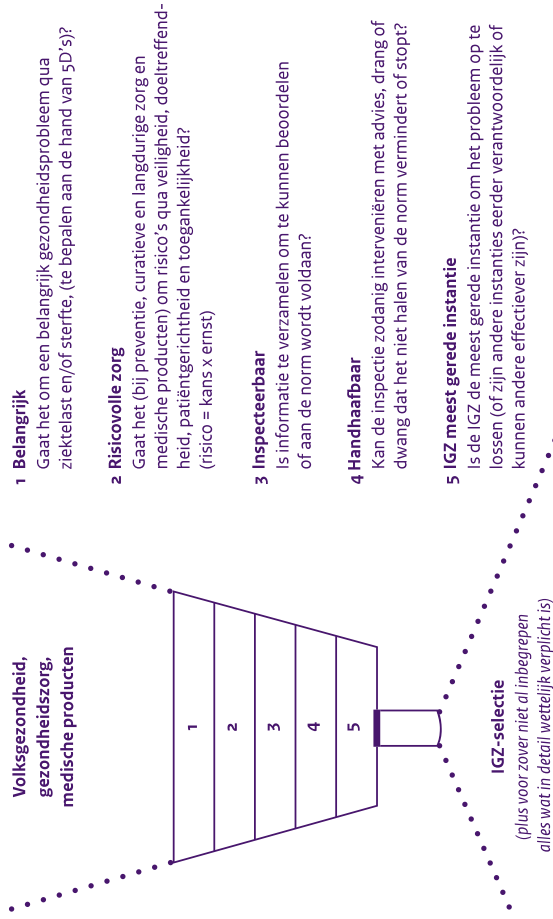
Volksgezondheid, gezondheidszorg, medische producten

1
2
3
4
5

IGZ-selectie
(plus voor zover niet al inbegrepen alles wat in detail wettelijk verplicht is)

1 Belangrijk
Gaat het om een belangrijk gezondheidsprobleem qua ziektelast en/of sterfte, (te bepalen aan de hand van 5D's)?

2 Risicovolle zorg
Gaat het (bij preventie, curatieve en langdurige zorg en medische producten) om risico's qua veiligheid, doeltreffendheid, patiëntgerichtheid en toegankelijkheid?
(risico = kans x ernst)

3 Inspecteerbaar
Is informatie te verzamelen om te kunnen beoordelen of aan de norm wordt voldaan?

4 Handhaafbaar
Kan de inspectie zodanig interveniëren met advies, drang of dwang dat het niet halen van de norm vermindert of stopt?

5 IGZ meest gerede instantie
Is de IGZ de meest gerede instantie om het probleem op te lossen (of zijn andere instanties eerder verantwoordelijk of kunnen andere effectiever zijn)?